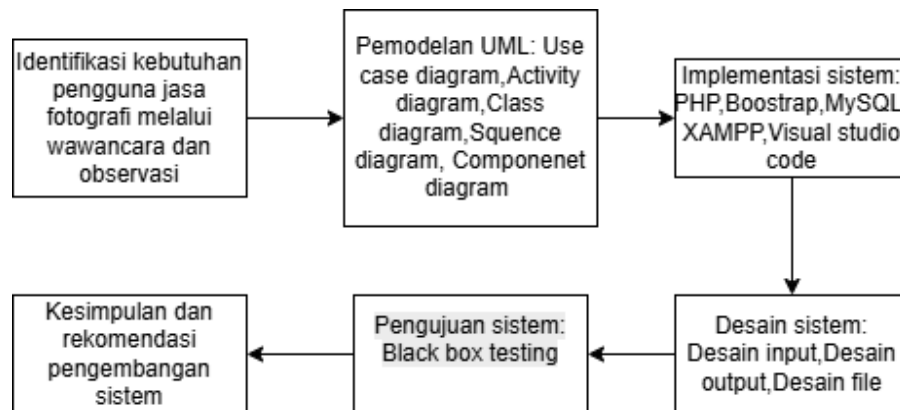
Identifikasi kebutuhan pengguna jasa fotografi melalui wawancara dan observasi

Pemodelan UML: Use case diagram,Activity diagram,Class diagram,Squence diagram, Componenet diagram

Implementasi sistem: PHP,Boostrap,MySQL XAMPP,Visual studio code

Desain sistem: Desain input,Desain output,Desain file

Pengujuan sistem: Black box testing

Kesimpulan dan rekomendasi pengembangan sistem